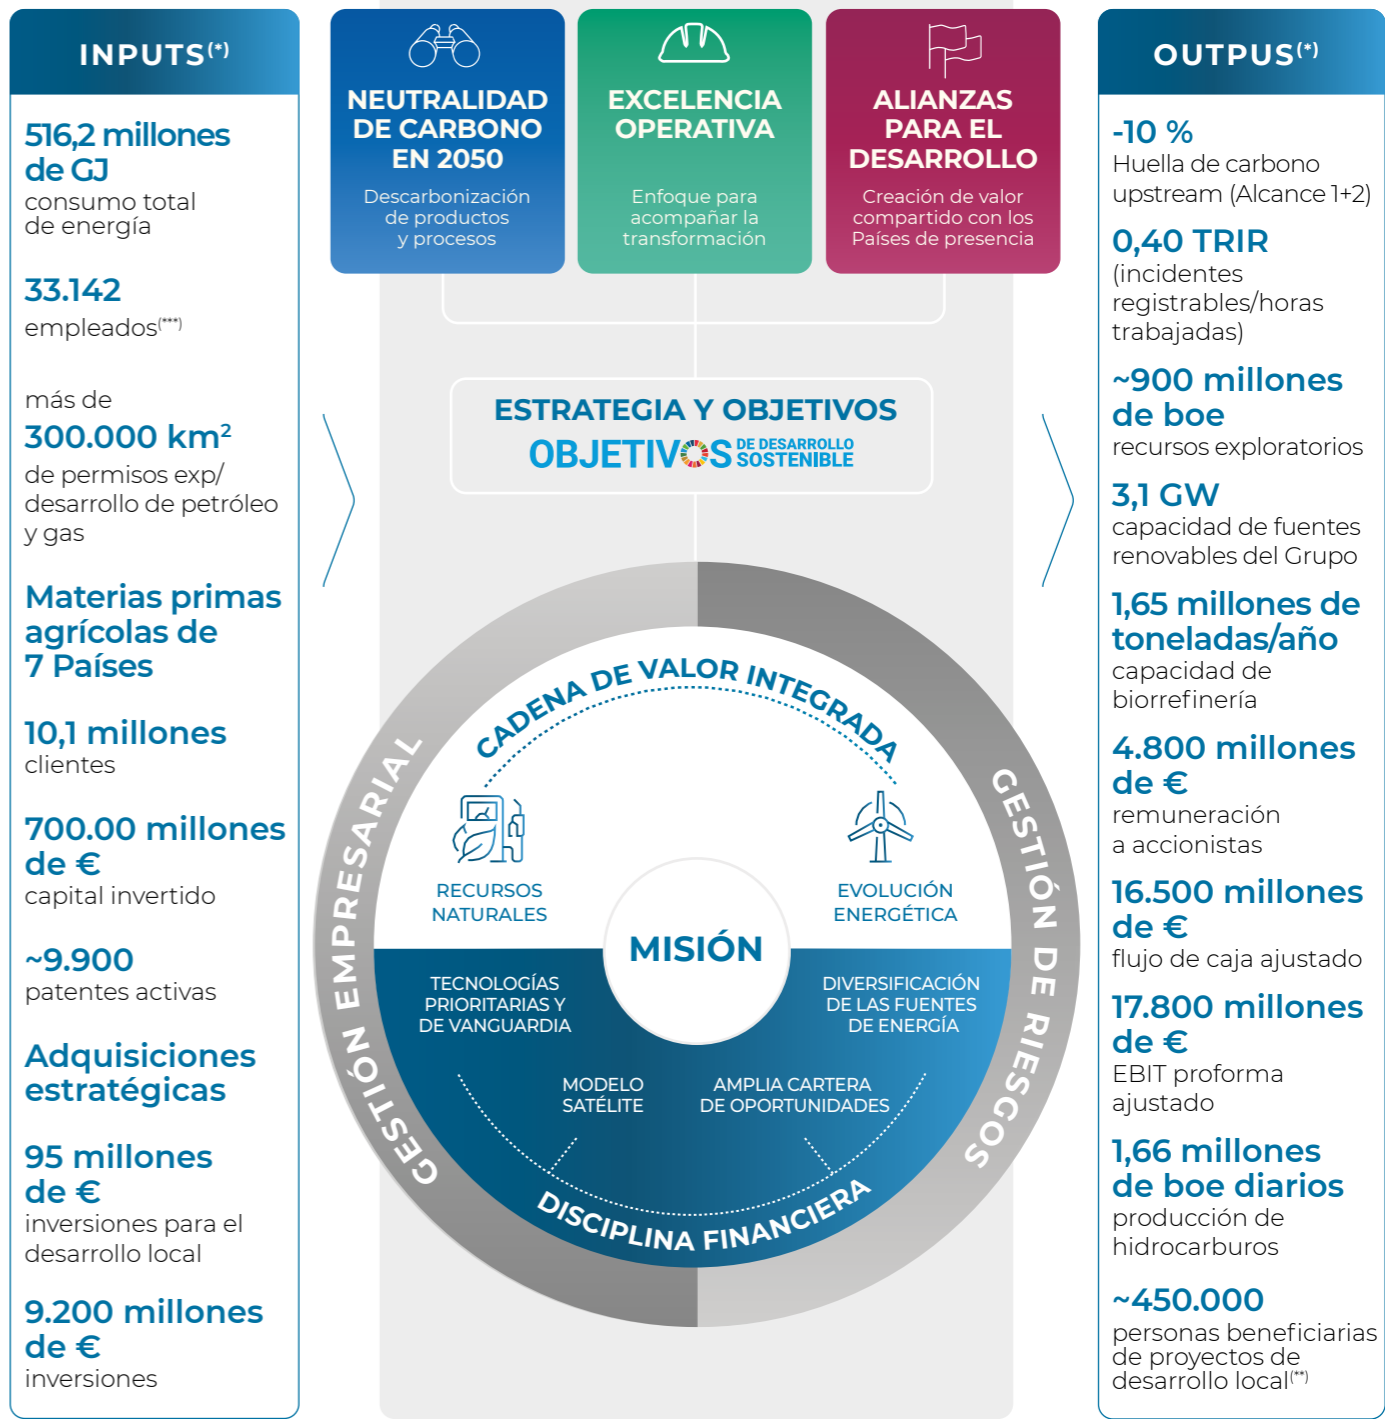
INPUTS$^{(*)}$

516,2 millones de GJ
consumo total de energía

33.142
empleados$^{(***)}$

más de
300.000 km$^2$
de permisos exp/ desarrollo de petróleo y gas

Materias primas agrícolas de 7 Países

10,1 millones
clientes

700.00 millones de €
capital invertido

~9.900
patentes activas

Adquisiciones estratégicas

95 millones de €
inversiones para el desarrollo local

9.200 millones de €
inversiones

NEUTRALIDAD DE CARBONO EN 2050
Descarbonización de productos y procesos

EXCELENCIA OPERATIVA
Enfoque para acompañar la transformación

ALIANZAS PARA EL DESARROLLO
Creación de valor compartido con los Países de presencia

ESTRATEGIA Y OBJETIVOS
OBJETIVOS DE DESARROLLO SOSTENIBLE

CADENA DE VALOR INTEGRADA

RECURSOS NATURALES

EVOLUCIÓN ENERGÉTICA

MISIÓN

TECNOLOGÍAS PRIORITARIAS Y DE VANGUARDIA

DIVERSIFICACIÓN DE LAS FUENTES DE ENERGÍA

MODELO SATÉLITE

AMPLIA CARTERA DE OPORTUNIDADES

DISCIPLINA FINANCIERA

GESTIÓN EMPRESARIAL

GESTIÓN DE RIESGOS

OUTPUS$^{(*)}$

-10 %
Huella de carbono upstream (Alcance 1+2)

0,40 TRIR
(incidentes registrables/horas trabajadas)

~900 millones de boe
recursos exploratorios

3,1 GW
capacidad de fuentes renovables del Grupo

1,65 millones de toneladas/año
capacidad de biorrefinería

4.800 millones de €
remuneración a accionistas

16.500 millones de €
flujo de caja ajustado

17.800 millones de €
EBIT proforma ajustado

1,66 millones de boe diarios
producción de hidrocarburos

~450.000
personas beneficiarias de proyectos de desarrollo local$^{(**)}$